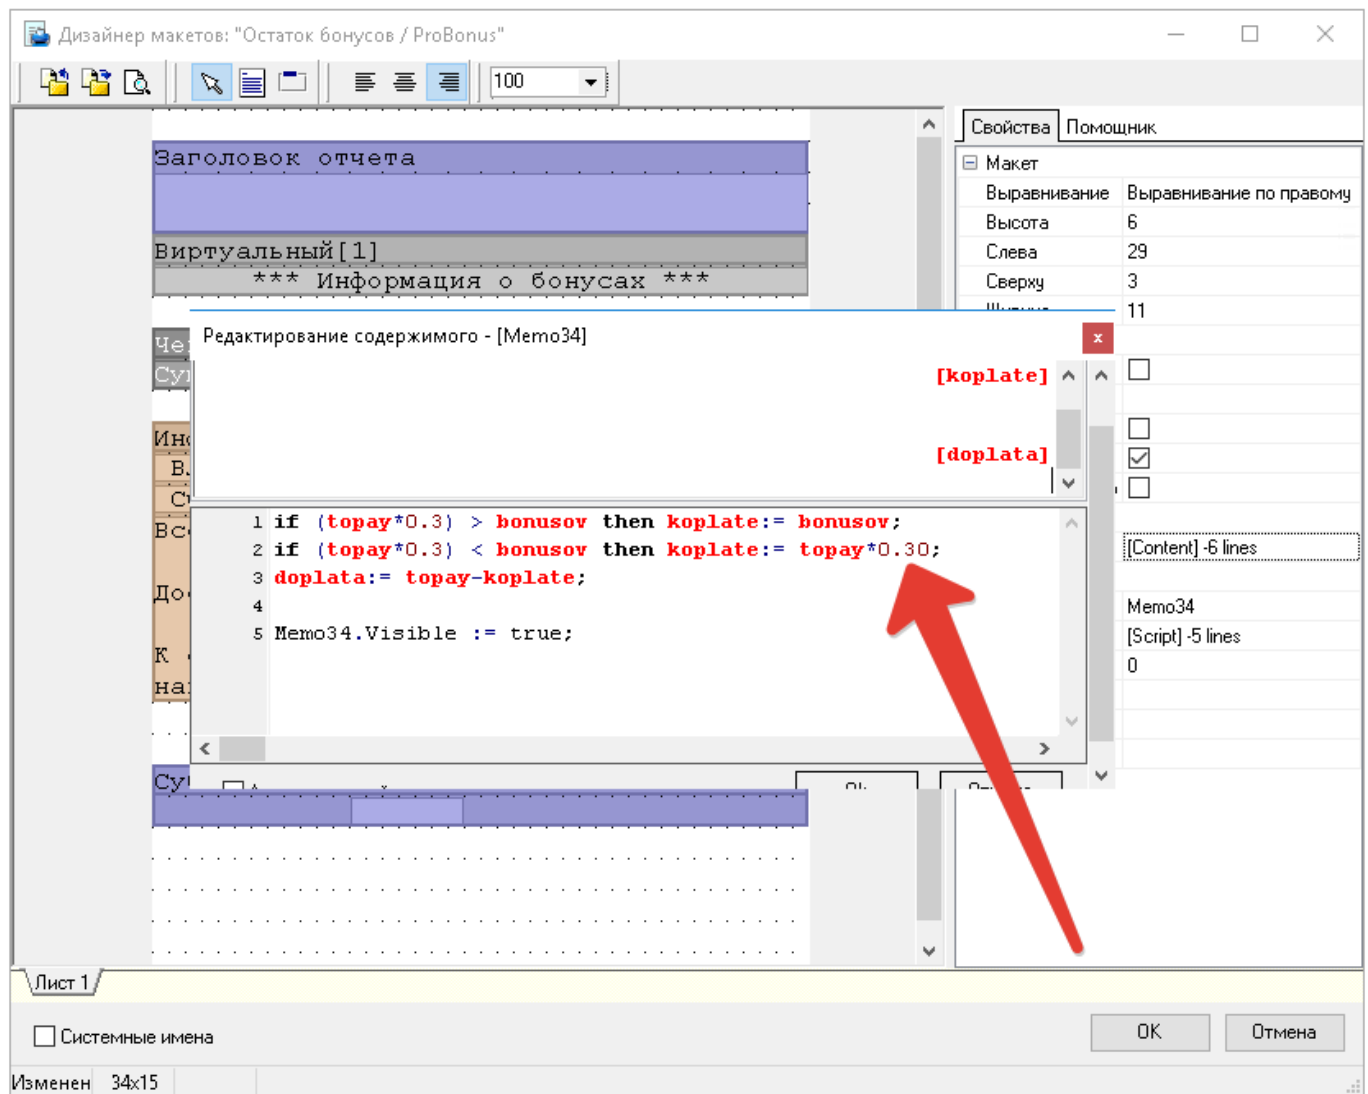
Дизайнер макетов: "Остаток бонусов / ProBonus"

100

Заголовок отчета

Виртуальный[1]

*** Информация о бонусах ***

Че

Су

Инс

В.

С

Вс

До

К

на

Су

Редактирование содержимого - [Memo34]

[koplate]

[doplata]

1 if (topay*0.3) > bonusov then koplate:= bonusov;
2 if (topay*0.3) < bonusov then koplate:= topay*0.30;
3 doplata:= topay-koplate;
4
5 Memo34.Visible := true;

Свойства | Помощник

| Макет | |
|---|---|
| Выравнивание | Выравнивание по правому |
| Высота | 6 |
| Слева | 29 |
| Сверху | 3 |
| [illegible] | 11 |

[Content] -6 lines

Memo34

[Script] -5 lines

0

Лист 1

Системные имена

OK

Отмена

Изменен 34x15